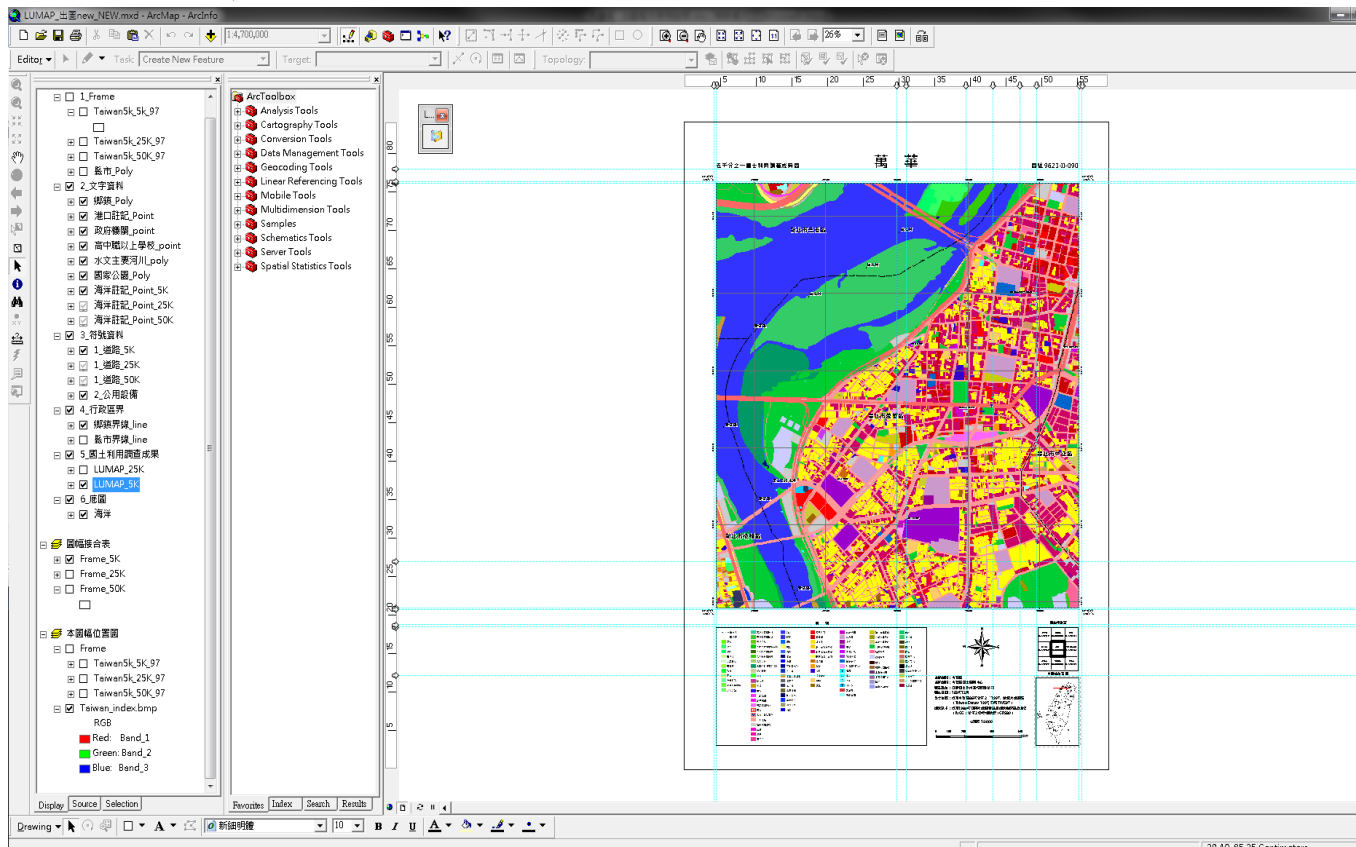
LUMAP_出圖new_NEW.mxd - ArcMap - ArcInfo

1:4,700,000
26%

Editor ▾ Task: Create New Feature Target: Topology:

1_Frame
Taiwan5k_5k_97
Taiwan5k_25K_97
Taiwan5k_50K_97
縣市_Poly
2_文字資料
鄉鎮_Poly
港口註記_Point
政府機關_point
高中職以上學校_point
水文主要河川_poly
國家公園_Poly
海洋註記_Point_5K
海洋註記_Point_25K
海洋註記_Point_50K
3_符號資料
1_道路_5K
1_道路_25K
1_道路_50K
2_公用設備
4_行政區界
鄉鎮界線_line
縣市界線_line
5_國土利用調查成果
LUMAP_25K
LUMAP_5K
6_底圖
海洋

圖幅接合表
Frame_5K
Frame_25K
Frame_50K

本圖幅位置圖
Frame
Taiwan5k_5K_97
Taiwan5k_25K_97
Taiwan5k_50K_97
Taiwan_index.bmp
RGB
Red: Band_1
Green: Band_2
Blue: Band_3

Display Source Selection

ArcToolbox
Analysis Tools
Cartography Tools
Conversion Tools
Data Management Tools
Geocoding Tools
Linear Referencing Tools
Mobile Tools
Multidimension Tools
Samples
Schematics Tools
Server Tools
Spatial Statistics Tools

Favorites Index Search Results

5 10 15 20 25 30 35 40 45 50 55

75 70 65 60 55 50 45 40 35 30 25 20 15 10 5

萬 華

Drawing ▾ 新細明體 10 B I U A